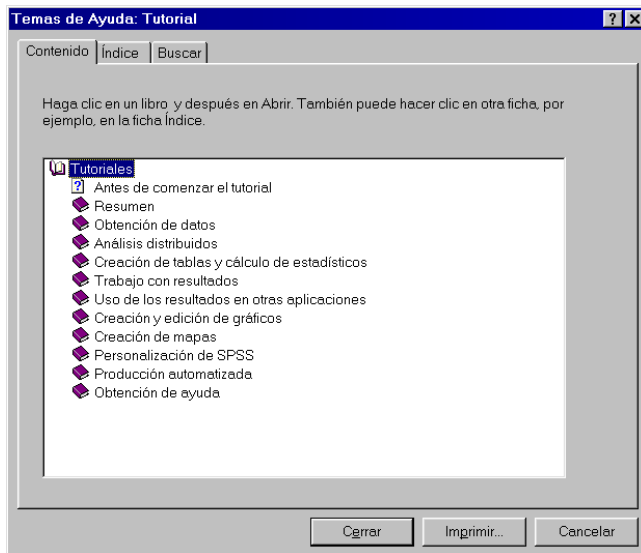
Temas de Ayuda: Tutorial

? X

Contenido | Índice | Buscar

Haga clic en un libro y después en Abrir. También puede hacer clic en otra ficha, por ejemplo, en la ficha Índice.

Tutoriales
? Antes de comenzar el tutorial
Resumen
Obtención de datos
Análisis distribuidos
Creación de tablas y cálculo de estadísticos
Trabajo con resultados
Uso de los resultados en otras aplicaciones
Creación y edición de gráficos
Creación de mapas
Personalización de SPSS
Producción automatizada
Obtención de ayuda

Cerrar | Imprimir... | Cancelar